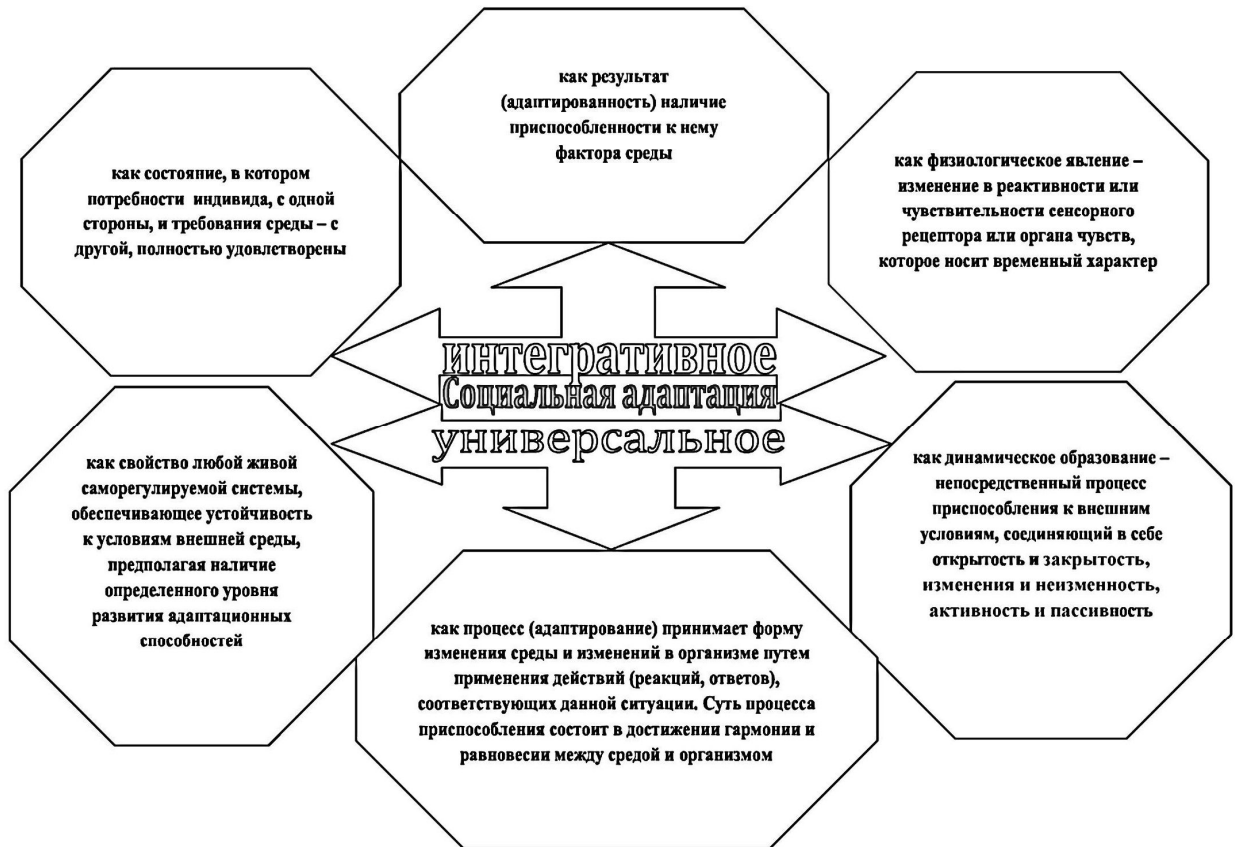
как состояние, в котором потребности индивида, с одной стороны, и требования среды – с другой, полностью удовлетворены

как результат (адаптированность) наличие приспособленности к нему фактора среды

как физиологическое явление – изменение в реактивности или чувствительности сенсорного рецептора или органа чувств, которое носит временный характер

интегративное

Социальная адаптация

универсальное

как свойство любой живой саморегулируемой системы, обеспечивающее устойчивость к условиям внешней среды, предполагая наличие определенного уровня развития адаптационных способностей

как процесс (адаптирование) принимает форму изменения среды и изменений в организме путем применения действий (реакций, ответов), соответствующих данной ситуации. Суть процесса приспособления состоит в достижении гармонии и равновесии между средой и организмом

как динамическое образование – непосредственный процесс приспособления к внешним условиям, соединяющий в себе открытость и закрытость, изменения и неизменность, активность и пассивность